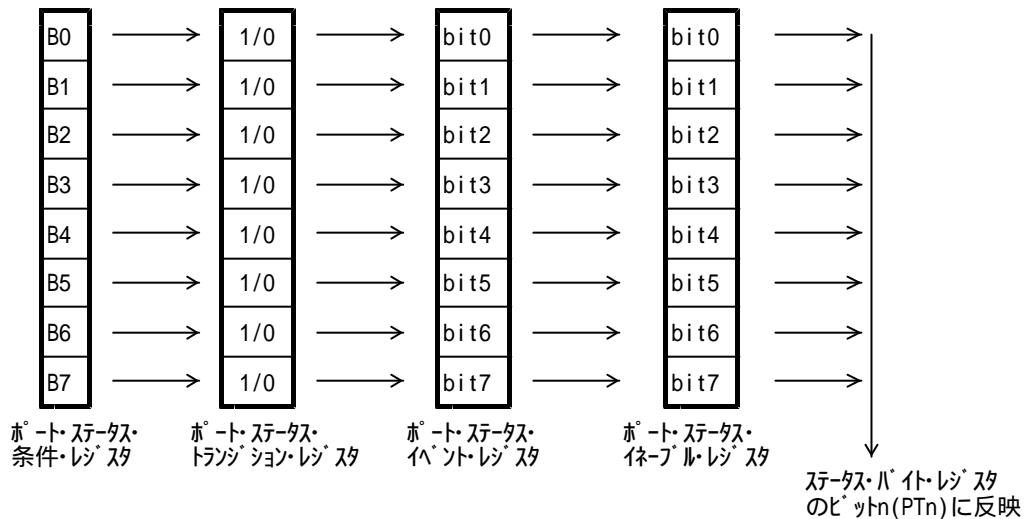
| B0 | 1/0 | bit0 | bit0 |
|---|---|---|---|
| B1 | 1/0 | bit1 | bit1 |
| B2 | 1/0 | bit2 | bit2 |
| B3 | 1/0 | bit3 | bit3 |
| B4 | 1/0 | bit4 | bit4 |
| B5 | 1/0 | bit5 | bit5 |
| B6 | 1/0 | bit6 | bit6 |
| B7 | 1/0 | bit7 | bit7 |

ポート・ステータス・条件・レジスタ

ポート・ステータス・トランジション・レジスタ

ポート・ステータス・イベント・レジスタ

ポート・ステータス・イネーブル・レジスタ

ステータス・バイト・レジスタのビットn(PTn)に反映